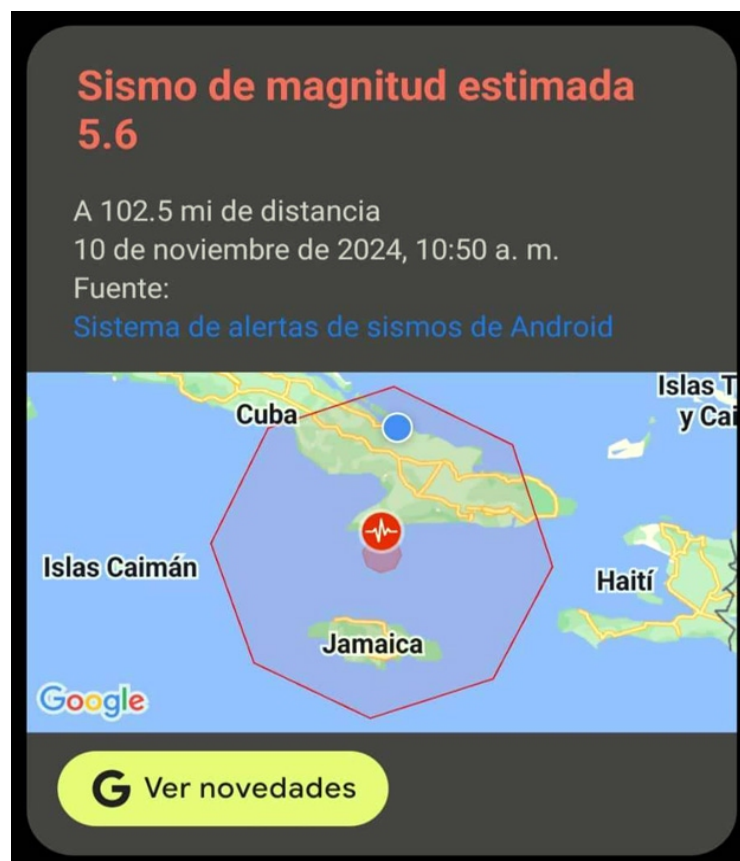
Sismo de magnitud estimada 5.6

A 102.5 mi de distancia
10 de noviembre de 2024, 10:50 a. m.
Fuente:
Sistema de alertas de sismos de Android

Islas T
y Ca
Cuba
Islas Caimán
Haití
Jamaica
Google

G Ver novedades